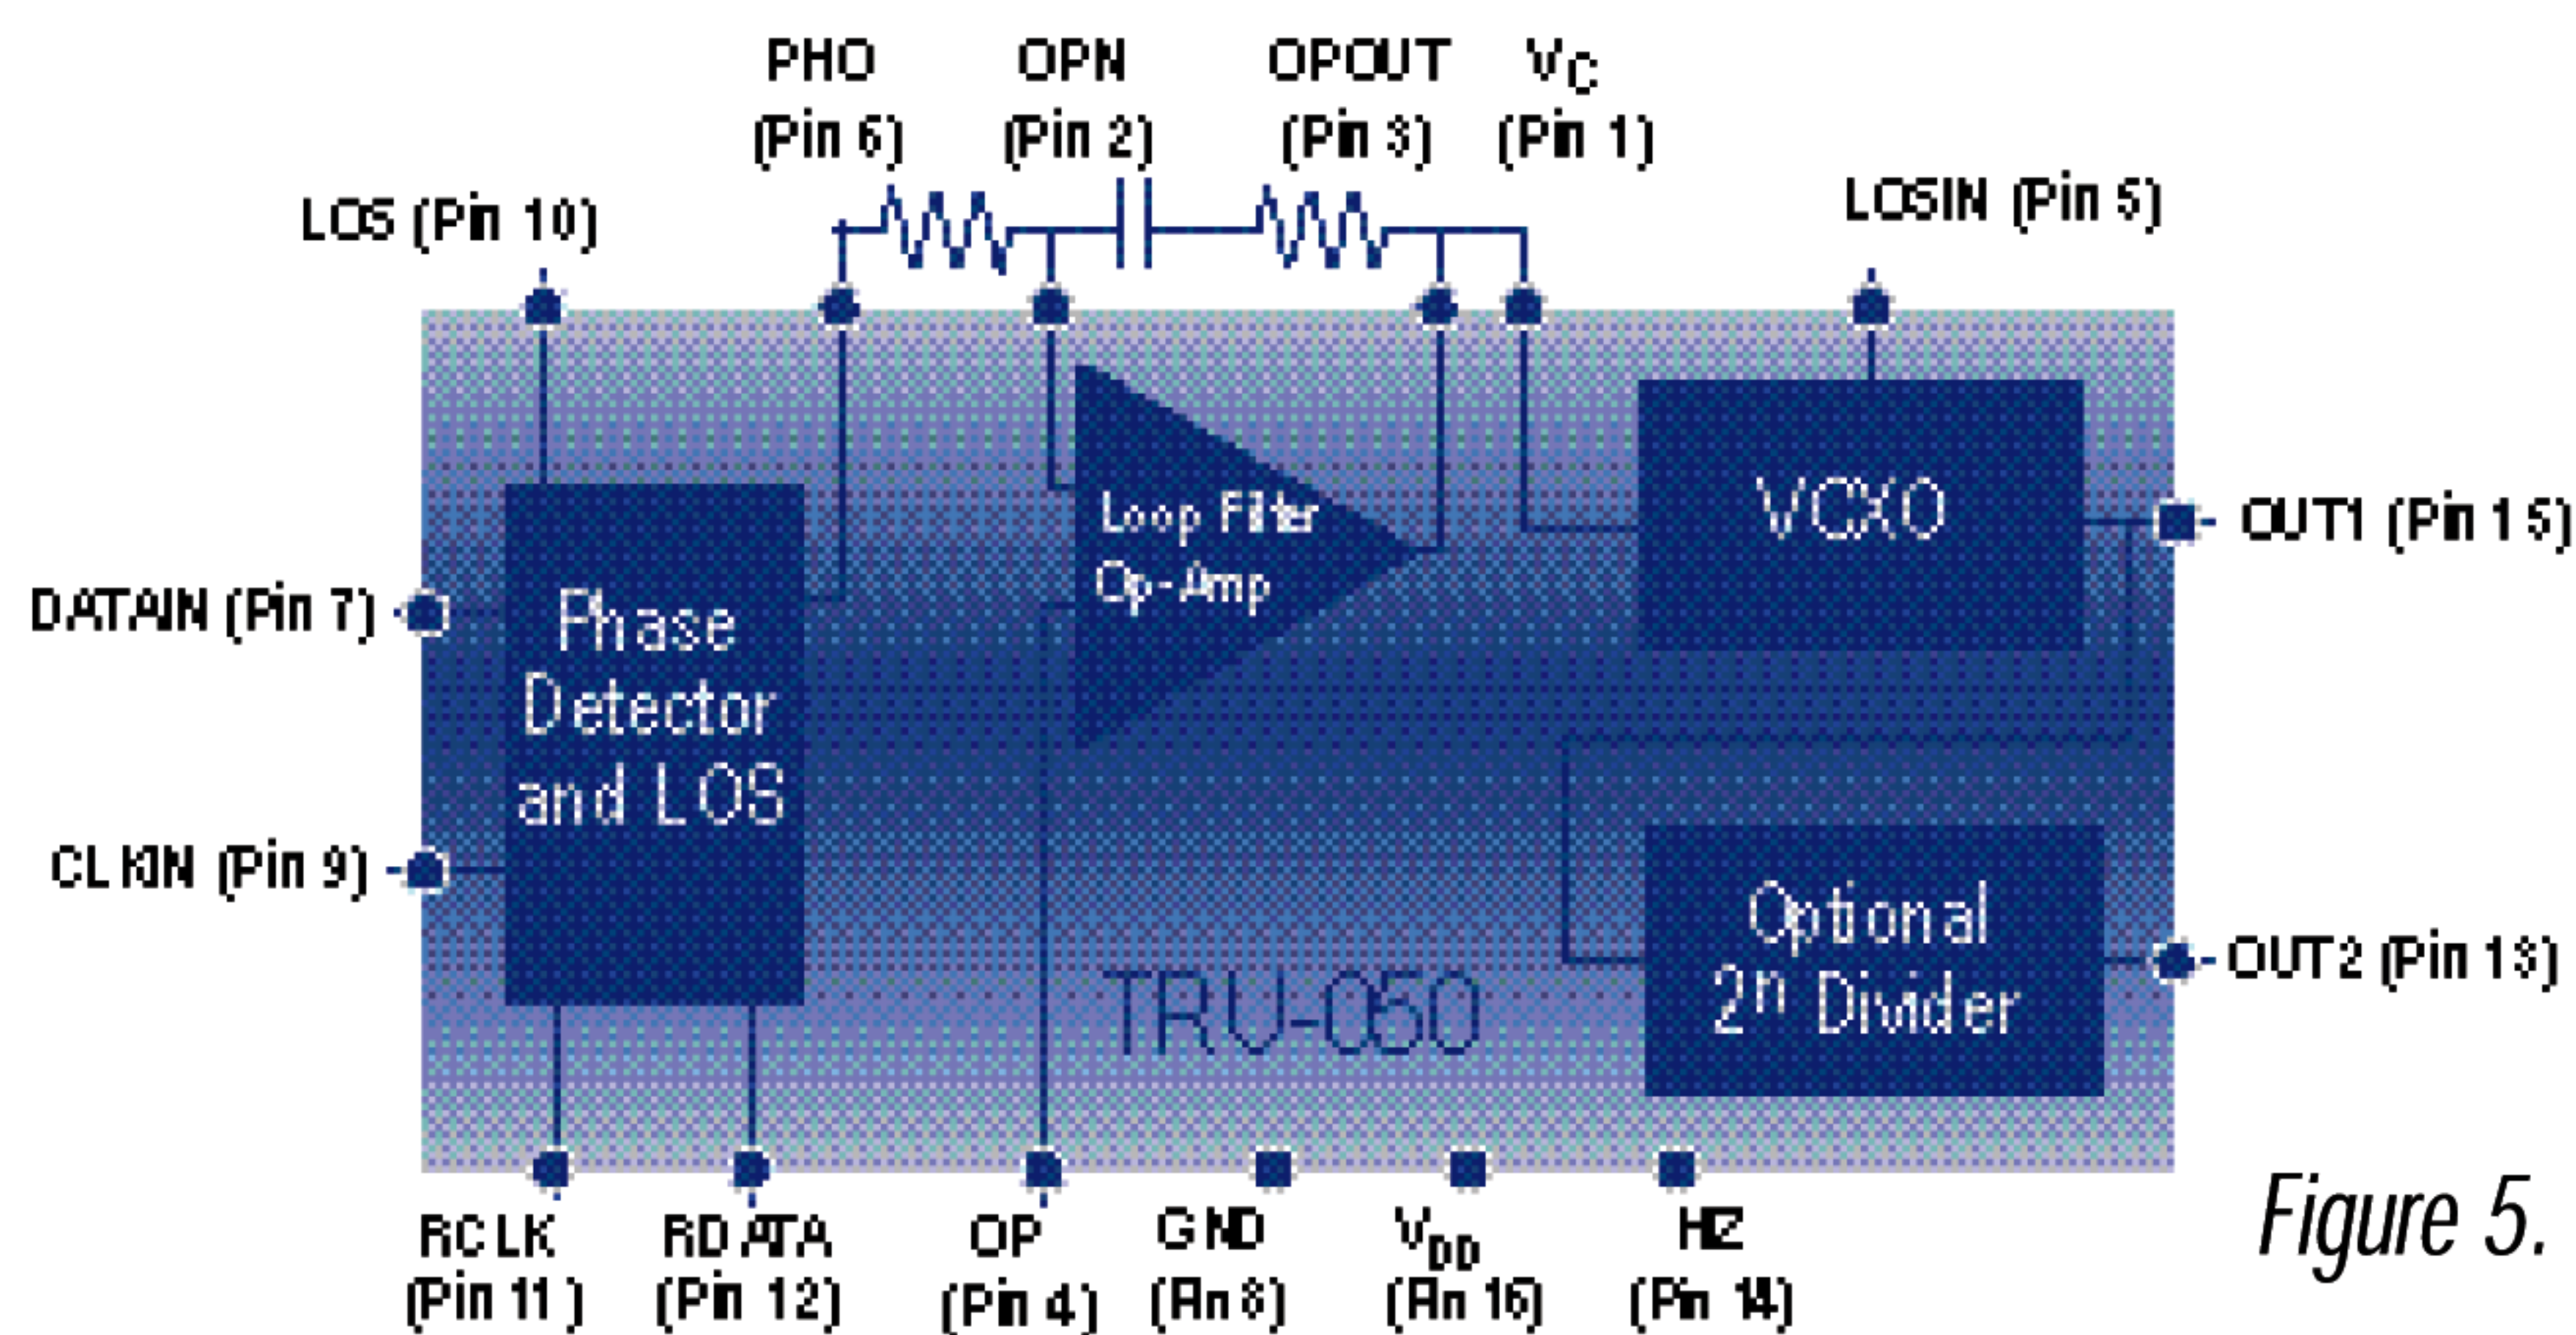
PHO (Pin 6)
OPN (Pin 2)
OPOUT (Pin 3)
$V_C$ (Pin 1)
LOS (Pin 10)
LOSIN (Pin 5)
DATAIN (Pin 7)
Phase Detector and LOS
Loop Filter Op-Amp
VCXO
OUT1 (Pin 15)
CLKIN (Pin 9)
Optional $2^n$ Divider
OUT2 (Pin 13)
TRU-050
RCLK (Pin 11)
RDATA (Pin 12)
OP (Pin 4)
GND (Pin 8)
$V_{DD}$ (Pin 16)
HZ (Pin 14)
Figure 5.